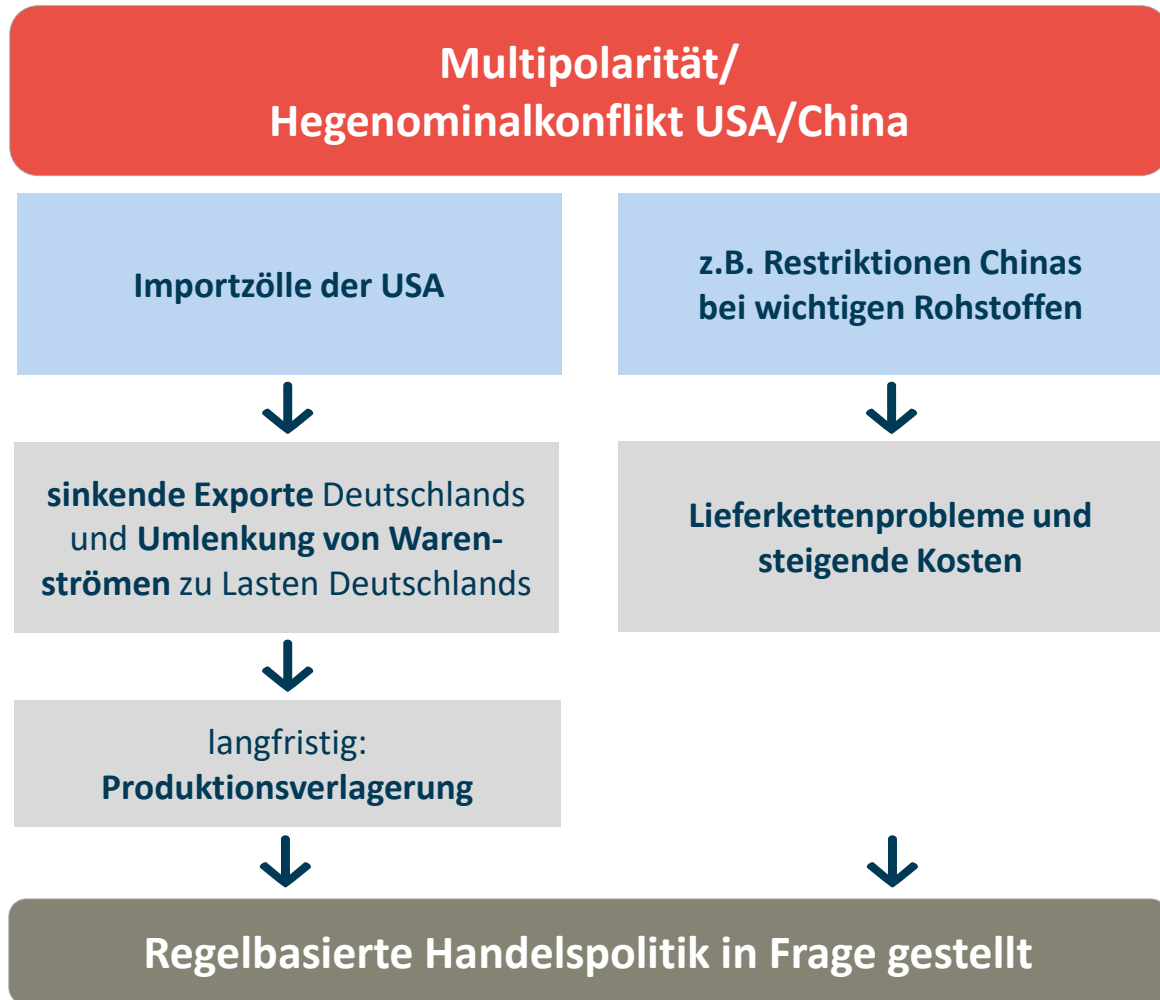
Multipolarität/
Hegenominalkonflikt USA/China

Importzölle der USA

sinkende Exporte Deutschlands und Umlenkung von Warenströmen zu Lasten Deutschlands

langfristig:
Produktionsverlagerung

z.B. Restriktionen Chinas bei wichtigen Rohstoffen

Lieferkettenprobleme und steigende Kosten

Regelbasierte Handelspolitik in Frage gestellt